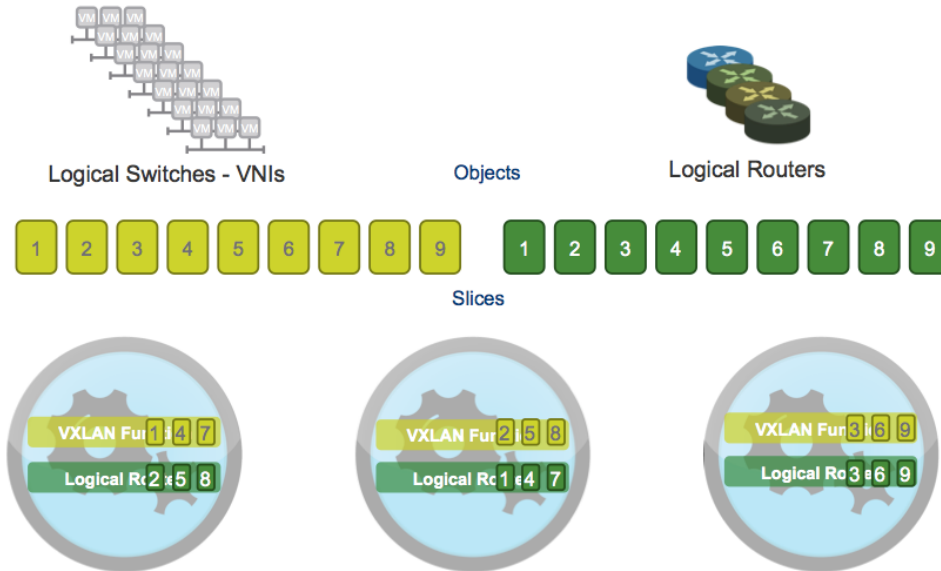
VM VM VM
VM VM VM
VM VM VM
VM VM VM
VM VM VM
VM VM VM
VM VM VM
VM VM VM

Logical Switches - VNIs

Objects

Logical Routers

1 2 3 4 5 6 7 8 9

1 2 3 4 5 6 7 8 9

Slices

VXLAN Fu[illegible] 1 4 7
Logical Ro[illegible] 2 5 8

VXLAN Fu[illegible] 2 5 8
Logical Ro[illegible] 1 4 7

VXLAN Fu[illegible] 3 6 9
Logical Ro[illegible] 3 6 9